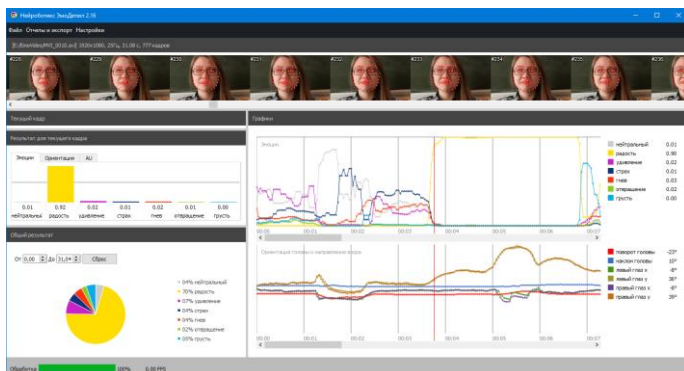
Нейроботикс ЭмоДетект 2.16

Файл Отчеты и экспорт Настройки

[F:/EmoVideo/RVI_0010.avi] 1920x1080, 25Гц, 31.00 с, 777 кадров

#226 #228 #230 #231 #232 #233 #234 #235 #236

Текущий кадр

Графики

Результат для текущего кадра

Эмоции Ориентация AU

| 0.01 | 0.92 | 0.02 | 0.01 | 0.02 | 0.01 | 0.00 |
|---|---|---|---|---|---|---|
| нейтральный | радость | удивление | страх | гнев | отвращение | грусть |

Эмоции

| нейтральный | 0.01 |
|---|---|
| радость | 0.90 |
| удивление | 0.02 |
| страх | 0.01 |
| гнев | 0.03 |
| отвращение | 0.02 |
| грусть | 0.00 |

00:00 00:01 00:02 00:03 00:04 00:05 00:06 00:07

Общий результат

От 0.00 До 31.0 Сброс

04% нейтральный
76% радость
07% удивление
04% страх
04% гнев
02% отвращение
05% грусть

Ориентация головы и направление взора

| поворот головы | -23° |
|---|---|
| наклон головы | 10° |
| левый глаз x | -8° |
| левый глаз y | 36° |
| правый глаз x | -8° |
| правый глаз y | 39° |

00:00 00:01 00:02 00:03 00:04 00:05 00:06 00:07

Обработка 100% 0.00 FPS